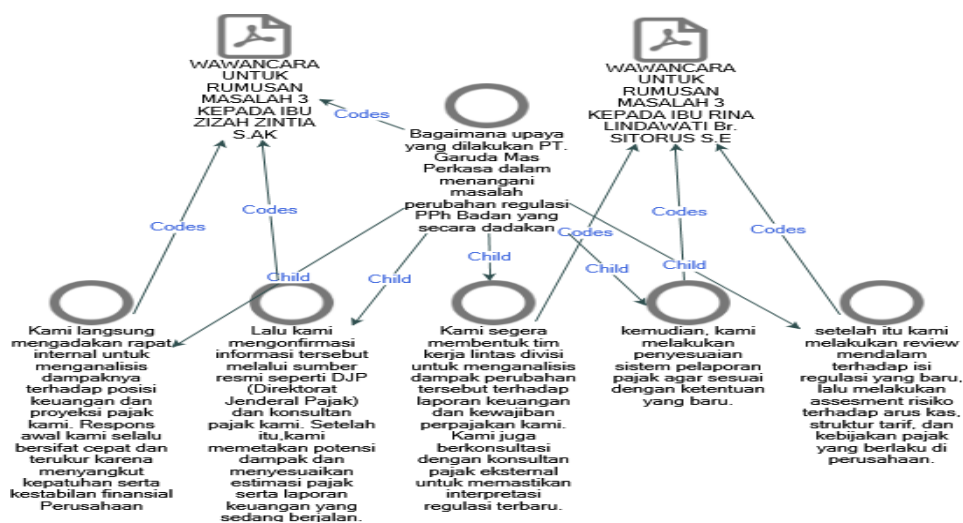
WAWANCARA UNTUK RUMUSAN MASALAH 3 KEPADA IBU ZIZAH ZINTIA S.AK

WAWANCARA UNTUK RUMUSAN MASALAH 3 KEPADA IBU RINA LINDAWATI Br. SITORUS S.E

Codes

Bagaimana upaya yang dilakukan PT. Garuda Mas Perkasa dalam menangani masalah perubahan regulasi PPh Badan yang secara dadakan

Codes

Codes

Codes

Codes

Codes

Child

Child

Child

Child

Child

Kami langsung mengadakan rapat internal untuk menganalisis dampaknya terhadap posisi keuangan dan proyeksi pajak kami. Respons awal kami selalu bersifat cepat dan terukur karena menyangkut kepatuhan serta kestabilan finansial Perusahaan

Lalu kami mengonfirmasi informasi tersebut melalui sumber resmi seperti DJP (Direktorat Jenderal Pajak) dan konsultan pajak kami. Setelah itu,kami memetakan potensi dampak dan menyesuaikan estimasi pajak serta laporan keuangan yang sedang berjalan.

Kami segera membentuk tim kerja lintas divisi untuk menganalisis dampak perubahan tersebut terhadap laporan keuangan dan kewajiban perpajakan kami. Kami juga berkonsultasi dengan konsultan pajak eksternal untuk memastikan interpretasi regulasi terbaru.

kemudian, kami melakukan penyesuaian sistem pelaporan pajak agar sesuai dengan ketentuan yang baru.

setelah itu kami melakukan review mendalam terhadap isi regulasi yang baru, lalu melakukan assesment risiko terhadap arus kas, struktur tarif, dan kebijakan pajak yang berlaku di perusahaan.